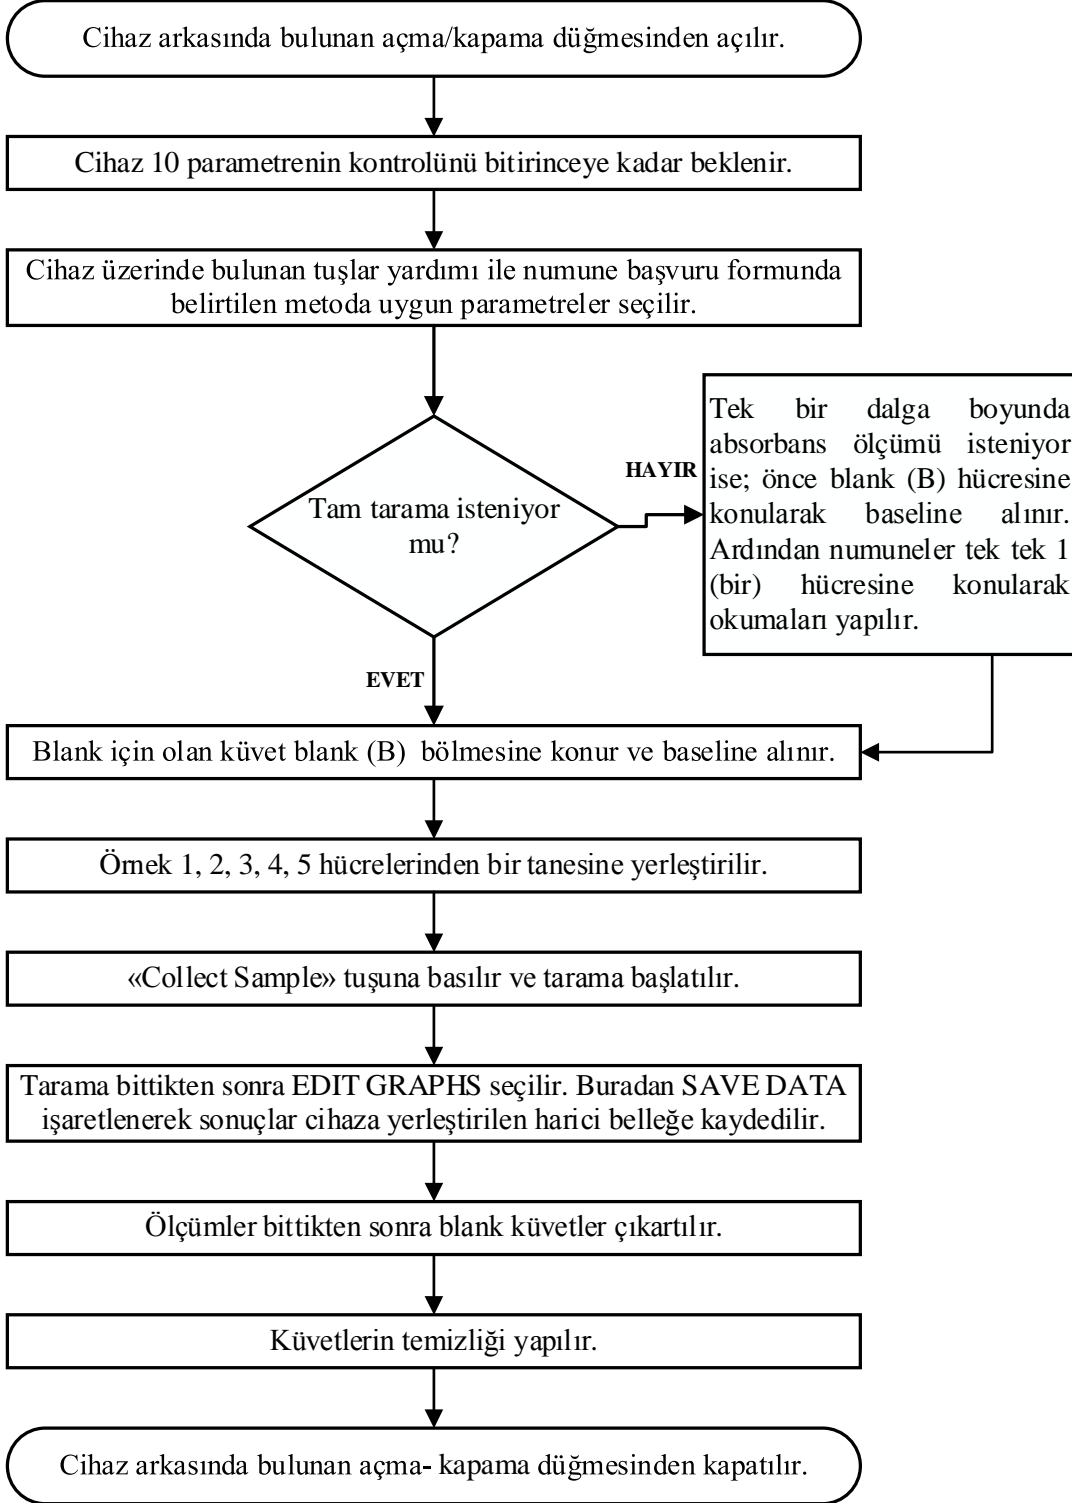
Cihaz arkasında bulunan açma/kapama düğmesinden açılır.

Cihaz 10 parametrenin kontrolünü bitirinceye kadar beklenir.

Cihaz üzerinde bulunan tuşlar yardımı ile numune başvuru formunda belirtilen metoda uygun parametreler seçilir.

Tam tarama isteniyor mu?

HAYIR

Tek bir dalga boyunda absorbans ölçümü isteniyor ise; önce blank (B) hücresine konularak baseline alınır. Ardından numuneler tek tek 1 (bir) hücresine konularak okumaları yapılır.

EVET

Blank için olan küvet blank (B) bölmesine konur ve baseline alınır.

Örnek 1, 2, 3, 4, 5 hücrelerinden bir tanesine yerleştirilir.

«Collect Sample» tuşuna basılır ve tarama başlatılır.

Tarama bittikten sonra EDIT GRAPHS seçilir. Buradan SAVE DATA işaretlenerek sonuçlar cihaza yerleştirilen harici belleğe kaydedilir.

Ölçümler bittikten sonra blank küvetler çıkartılır.

Küvetlerin temizliği yapılır.

Cihaz arkasında bulunan açma- kapama düğmesinden kapatılır.